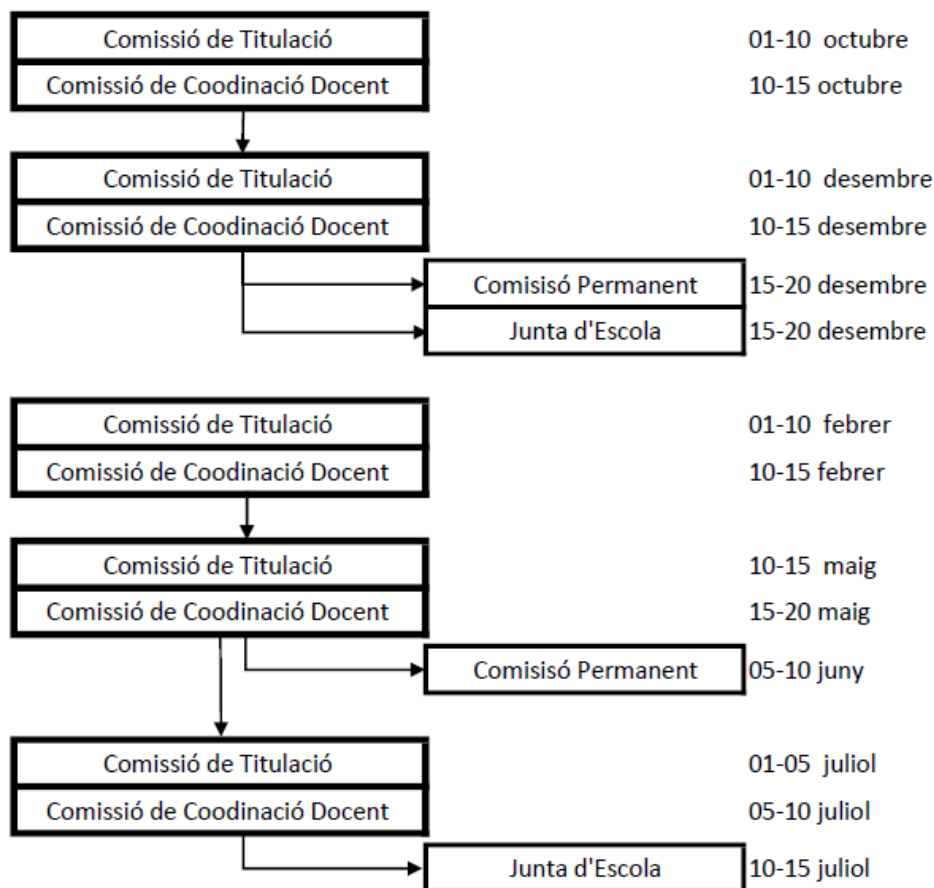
Comissió de Titulació
01-10 octubre
Comissió de Coodinació Docent
10-15 octubre

Comissió de Titulació
01-10 desembre
Comissió de Coodinació Docent
10-15 desembre
Comisisó Permanent
15-20 desembre
Junta d'Escola
15-20 desembre

Comissió de Titulació
01-10 febrer
Comissió de Coodinació Docent
10-15 febrer

Comissió de Titulació
10-15 maig
Comissió de Coodinació Docent
15-20 maig
Comisisó Permanent
05-10 juny

Comissió de Titulació
01-05 juliol
Comissió de Coodinació Docent
05-10 juliol
Junta d'Escola
10-15 juliol